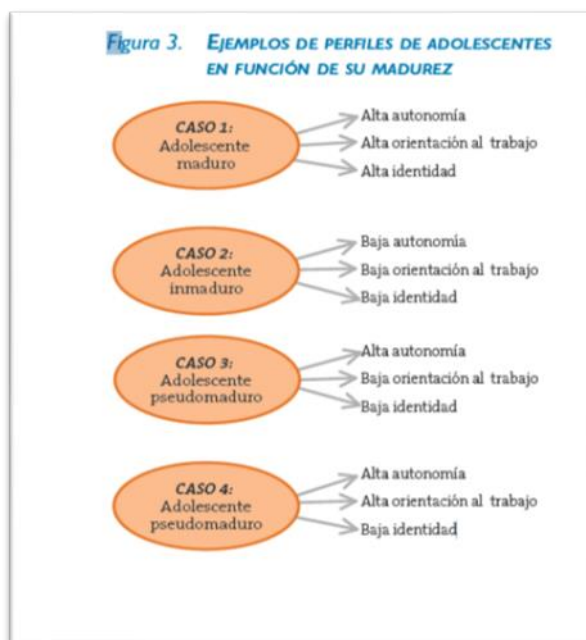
Figura 3. EJEMPLOS DE PERFILES DE ADOLESCENTES EN FUNCIÓN DE SU MADUREZ

CASO 1: Adolescente maduro
Alta autonomía
Alta orientación al trabajo
Alta identidad

CASO 2: Adolescente inmaduro
Baja autonomía
Baja orientación al trabajo
Baja identidad

CASO 3: Adolescente pseudomaduro
Alta autonomía
Baja orientación al trabajo
Baja identidad

CASO 4: Adolescente pseudomaduro
Alta autonomía
Alta orientación al trabajo
Baja identidad